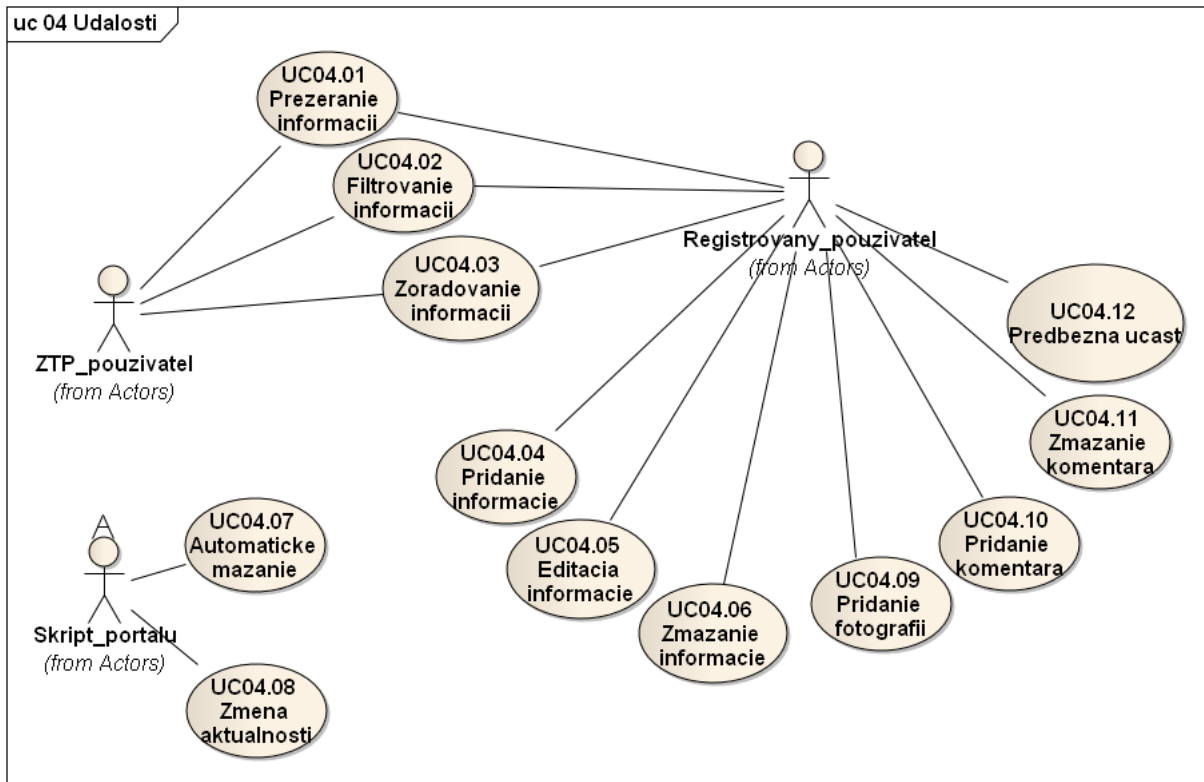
uc 04 Udalosti

UC04.01
Prezeranie informacii

UC04.02
Filtrovanie informacii

UC04.03
Zoradovanie informacii

ZTP_pouzivatel
(from Actors)

Registrovany_pouzivatel
(from Actors)

UC04.12
Predbezna ucast

UC04.11
Zmazanie komentara

UC04.04
Pridanie informacie

UC04.05
Editacia informacie

UC04.06
Zmazanie informacie

UC04.09
Pridanie fotografii

UC04.10
Pridanie komentara

UC04.07
Automaticke mazanie

Skript_portalu
(from Actors)

UC04.08
Zmena aktualnosti